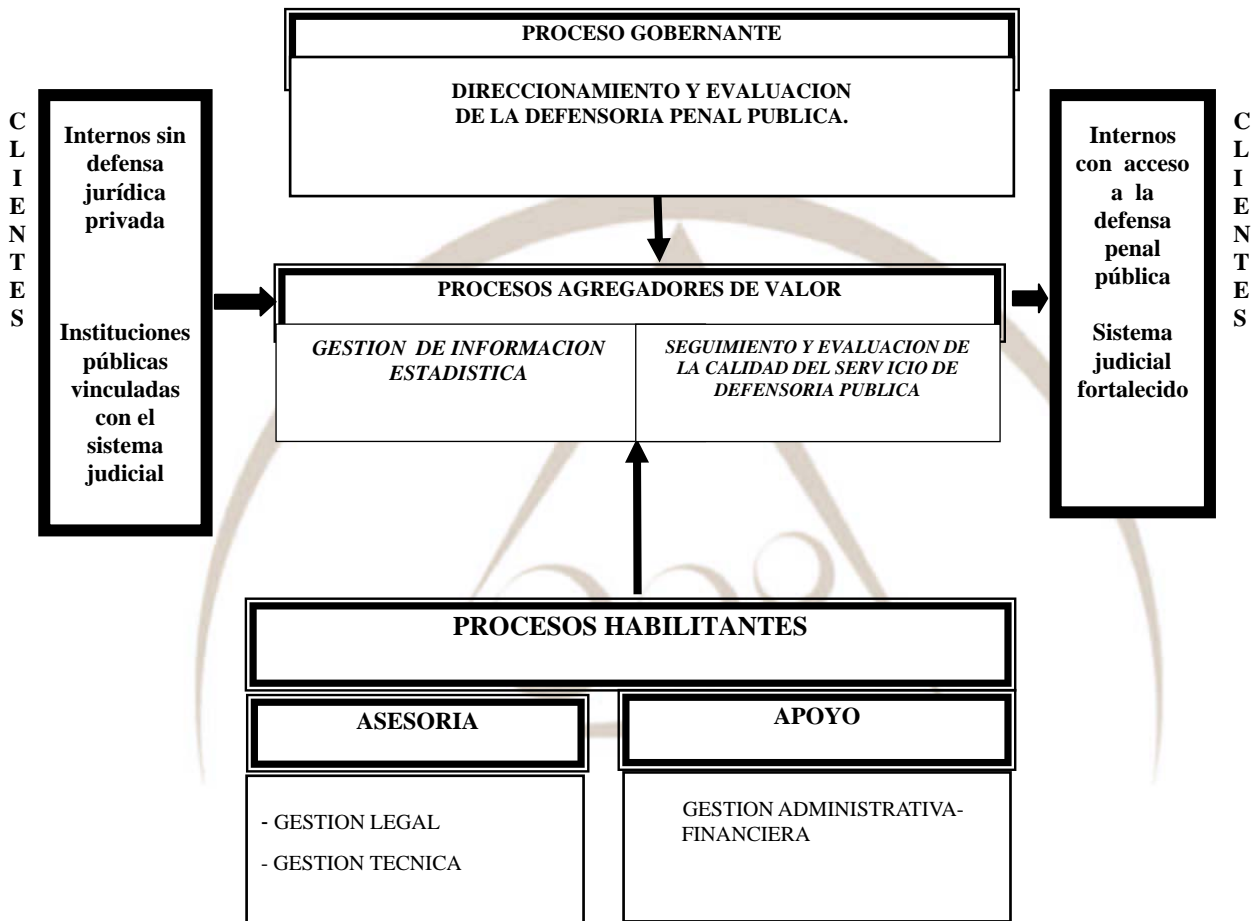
PROCESO GOBERNANTE

DIRECCIONAMIENTO Y EVALUACION DE LA DEFENSORIA PENAL PUBLICA.

C
L
I
E
N
T
E
S

Internos sin defensa jurídica privada

Instituciones públicas vinculadas con el sistema judicial

PROCESOS AGREGADORES DE VALOR

GESTION DE INFORMACION ESTADISTICA

SEGUIMIENTO Y EVALUACION DE LA CALIDAD DEL SERV ICIO DE DEFENSORIA PUBLICA

Internos con acceso a la defensa penal pública

Sistema judicial fortalecido

C
L
I
E
N
T
E
S

PROCESOS HABILITANTES

ASESORIA

APOYO

- GESTION LEGAL

- GESTION TECNICA

GESTION ADMINISTRATIVA-FINANCIERA